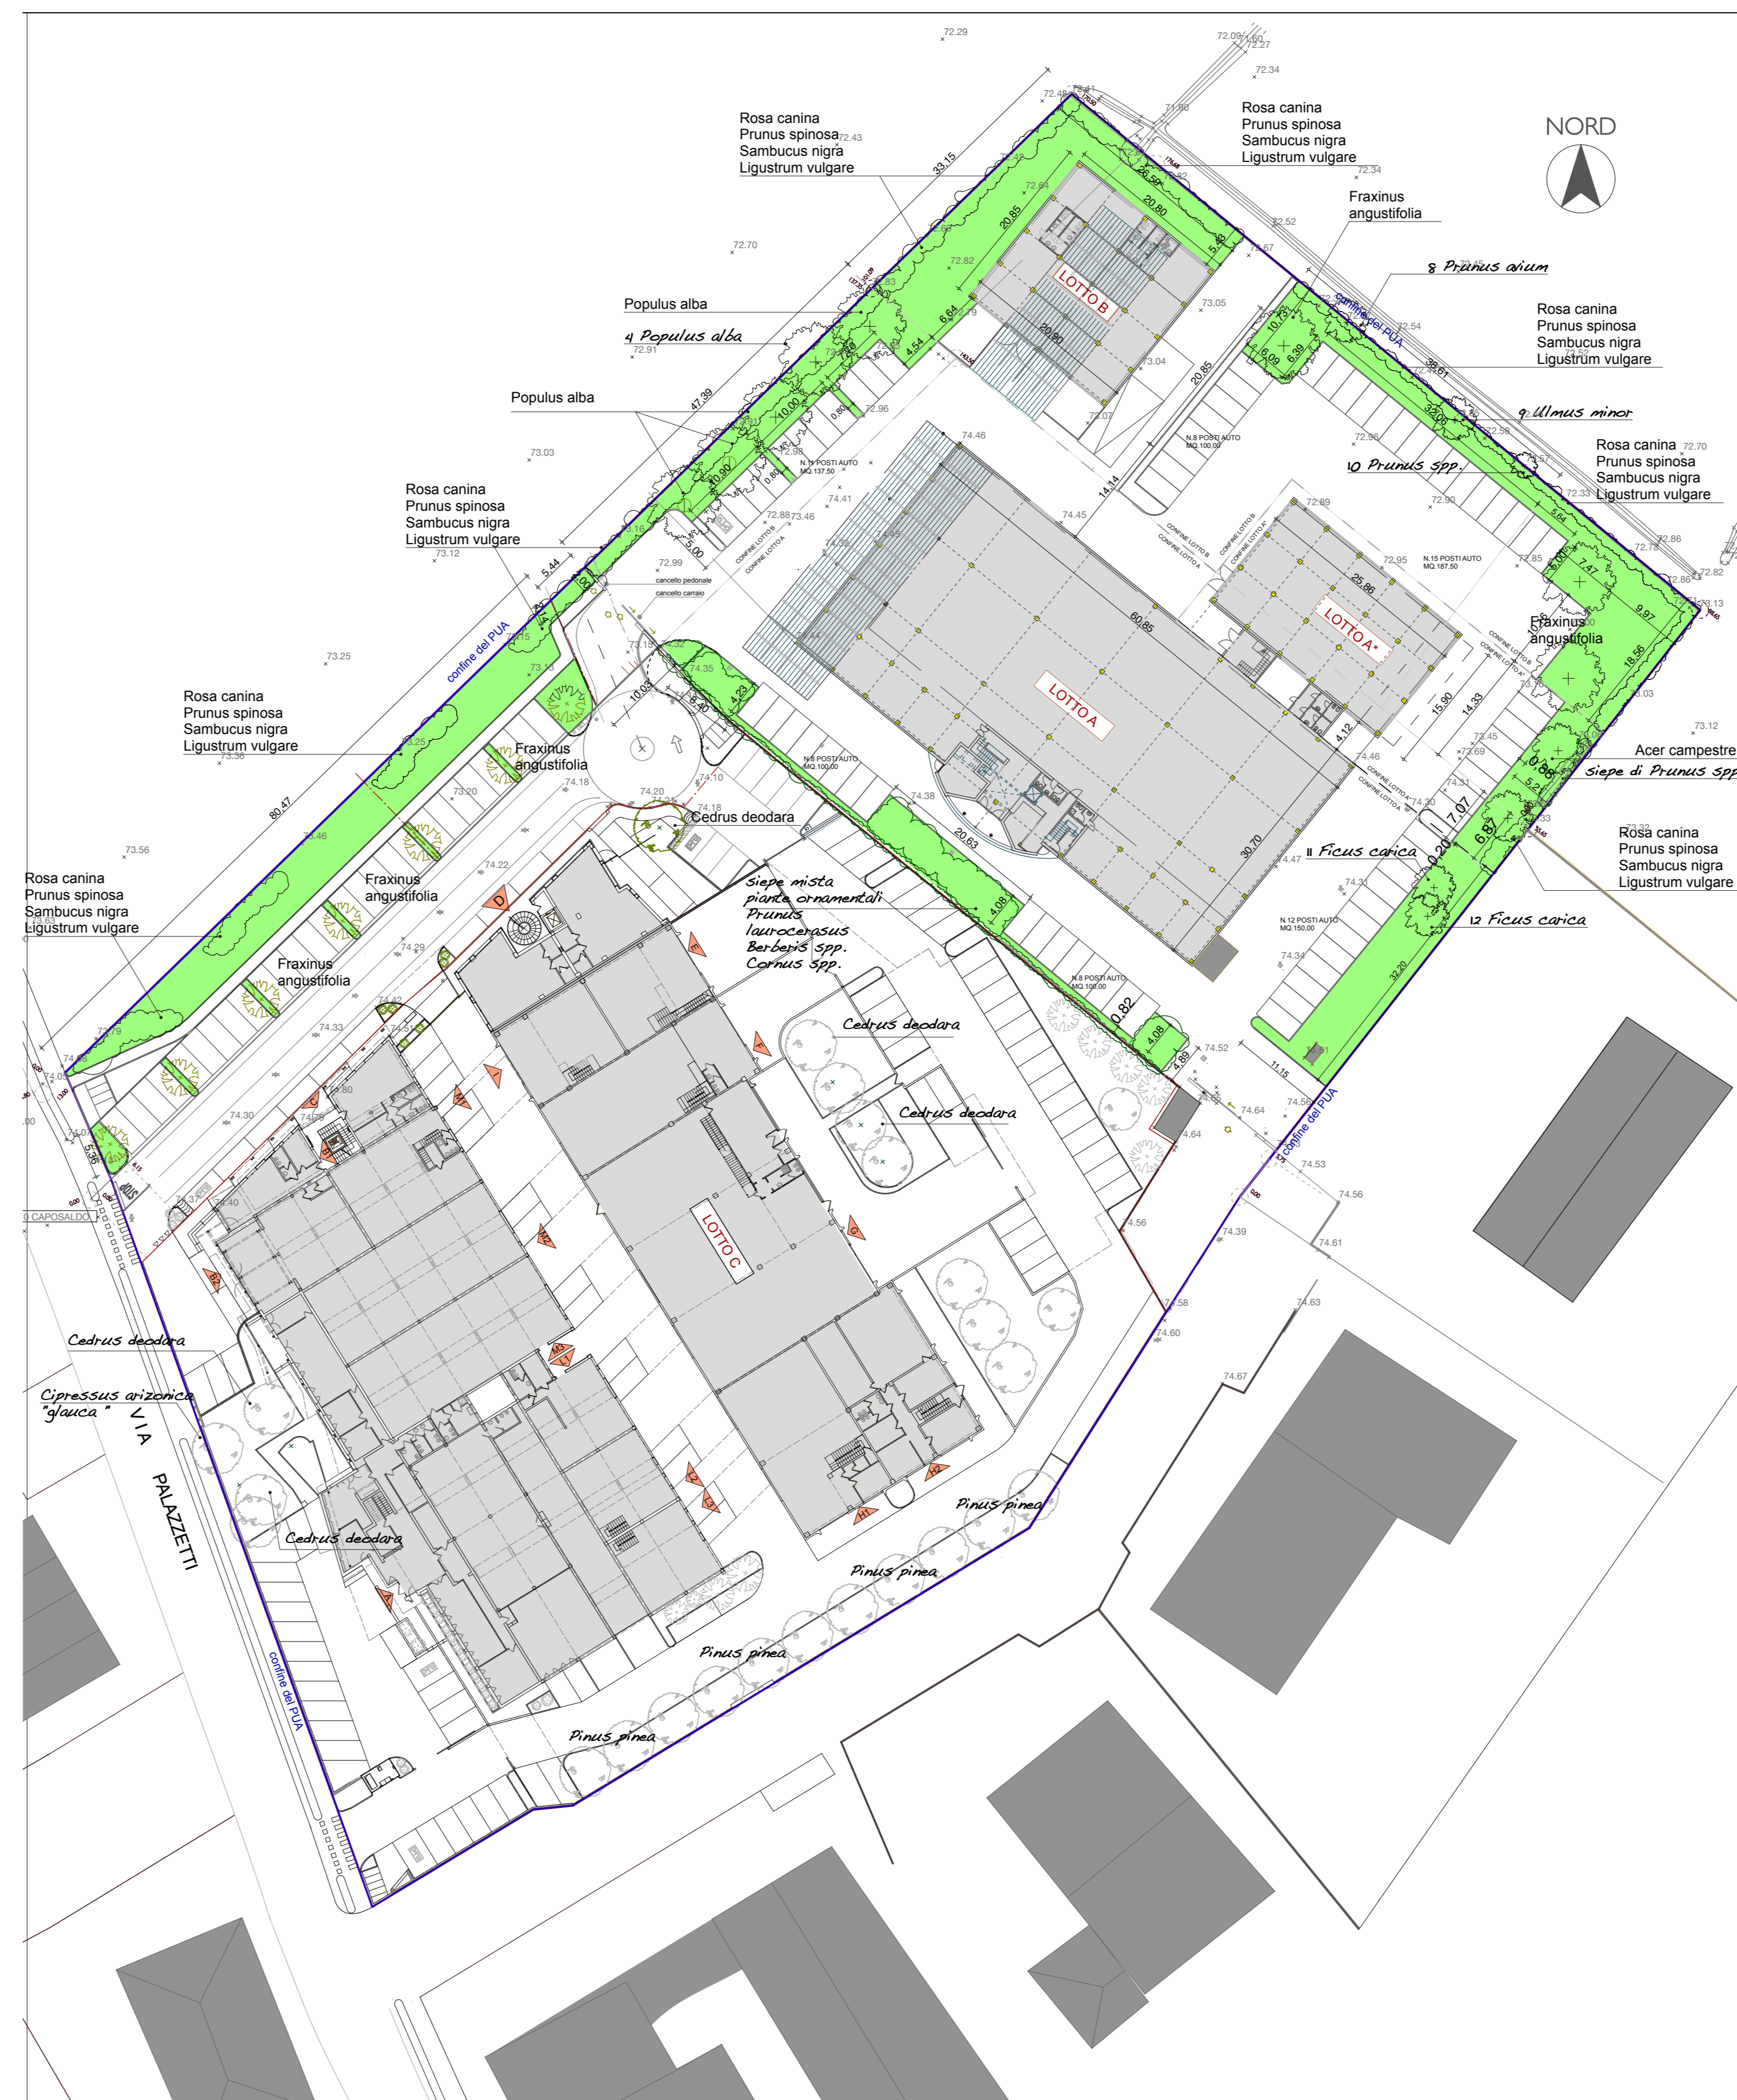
NORD

Rosa canina
Prunus spinosa
Sambucus nigra
Ligustrum vulgare

Rosa canina
Prunus spinosa
Sambucus nigra
Ligustrum vulgare

Fraxinus angustifolia

8 Prunus avium

Rosa canina
Prunus spinosa
Sambucus nigra
Ligustrum vulgare

9 Ulmus minor

Rosa canina
Prunus spinosa
Sambucus nigra
Ligustrum vulgare

10 Prunus spp.

Populus alba

4 Populus alba

Populus alba

Rosa canina
Prunus spinosa
Sambucus nigra
Ligustrum vulgare

LOTTO B

LOTTO A

LOTTO A*

confine del PUA

cancello pedonale
cancello carraio

N.11 POSTI AUTO MQ.137,50
N.8 POSTI AUTO MQ.100,00
N.15 POSTI AUTO MQ.187,50
N.8 POSTI AUTO MQ.100,00
N.12 POSTI AUTO MQ.150,00
N.8 POSTI AUTO MQ.100,00

Fraxinus angustifolia

Rosa canina
Prunus spinosa
Sambucus nigra
Ligustrum vulgare

Fraxinus angustifolia

Acer campestre
siepe di Prunus spp

Cedrus deodara

Rosa canina
Prunus spinosa
Sambucus nigra
Ligustrum vulgare

11 Ficus carica

Rosa canina
Prunus spinosa
Sambucus nigra
Ligustrum vulgare

12 Ficus carica

Fraxinus angustifolia

siepe mista
piante ornamentali
Prunus
laurocerasus
Berberis spp.
Cornus spp.

Fraxinus angustifolia

Cedrus deodara

Cedrus deodara

LOTTO C

confine del PUA

Cedrus deodara

Cipressus arizonica "glauca"

VIA PALAZZETTI

Cedrus deodara

Pinus pinea

Pinus pinea

Pinus pinea

Pinus pinea

confine del PUA

CAPOSALDO